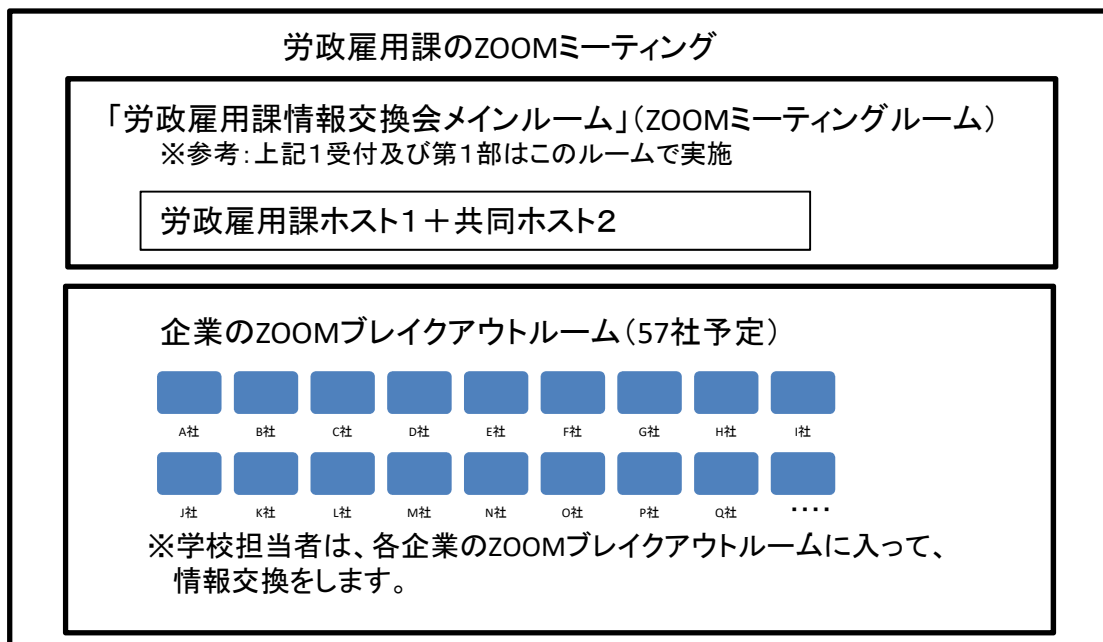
労政雇用課のZOOMミーティング

「労政雇用課情報交換会メインルーム」(ZOOMミーティングルーム)
※参考:上記1受付及び第1部はこのルームで実施

労政雇用課ホスト1+共同ホスト2

企業のZOOMブレイクアウトルーム(57社予定)

A社 B社 C社 D社 E社 F社 G社 H社 I社

J社 K社 L社 M社 N社 O社 P社 Q社 ‥‥

※学校担当者は、各企業のZOOMブレイクアウトルームに入って、情報交換をします。